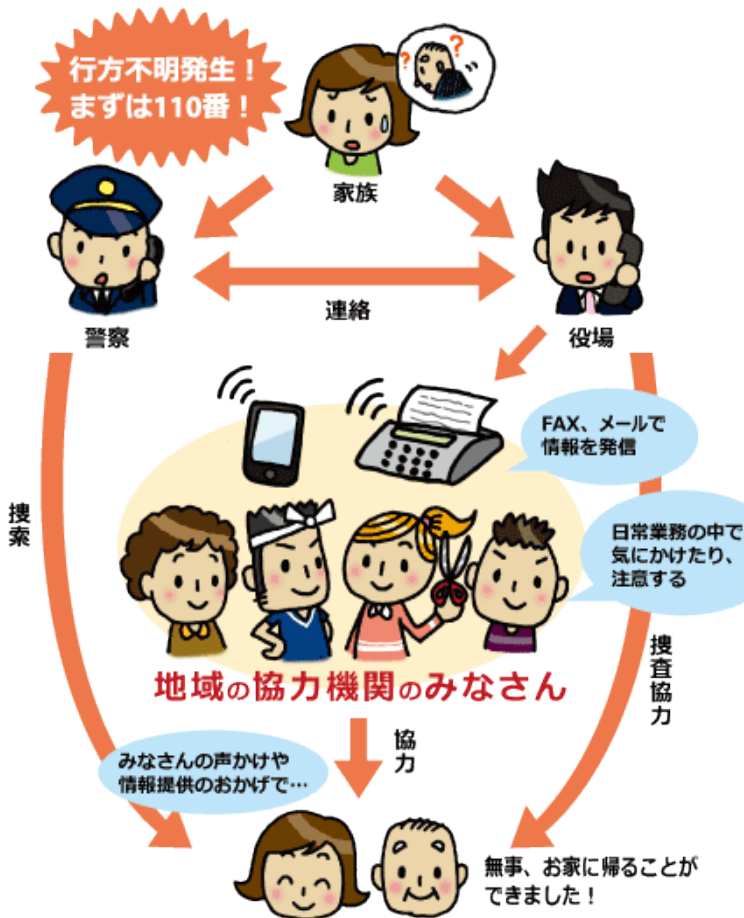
行方不明発生！
まずは110番！

家族

警察

連絡

役場

FAX、メールで
情報を発信

日常業務の中で
気にかけたり、
注意する

捜索

地域の協力機関のみなさん

捜査協力

協力

みなさんの声かけや
情報提供のおかげで…

無事、お家に帰ることが
できました！